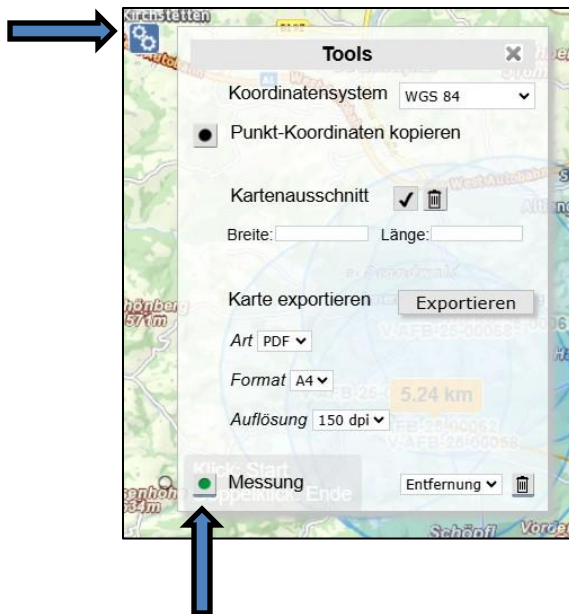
Kirchstetten
Tools
Koordinatensystem WGS 84
Punkt-Koordinaten kopieren
Kartenausschnitt
Breite: Länge:
Karte exportieren Exportieren
Art PDF
Format A4
Auflösung 150 dpi
5.24 km
Klick: Start
Doppelklick: Ende
Messung Entfernung
Schöffl